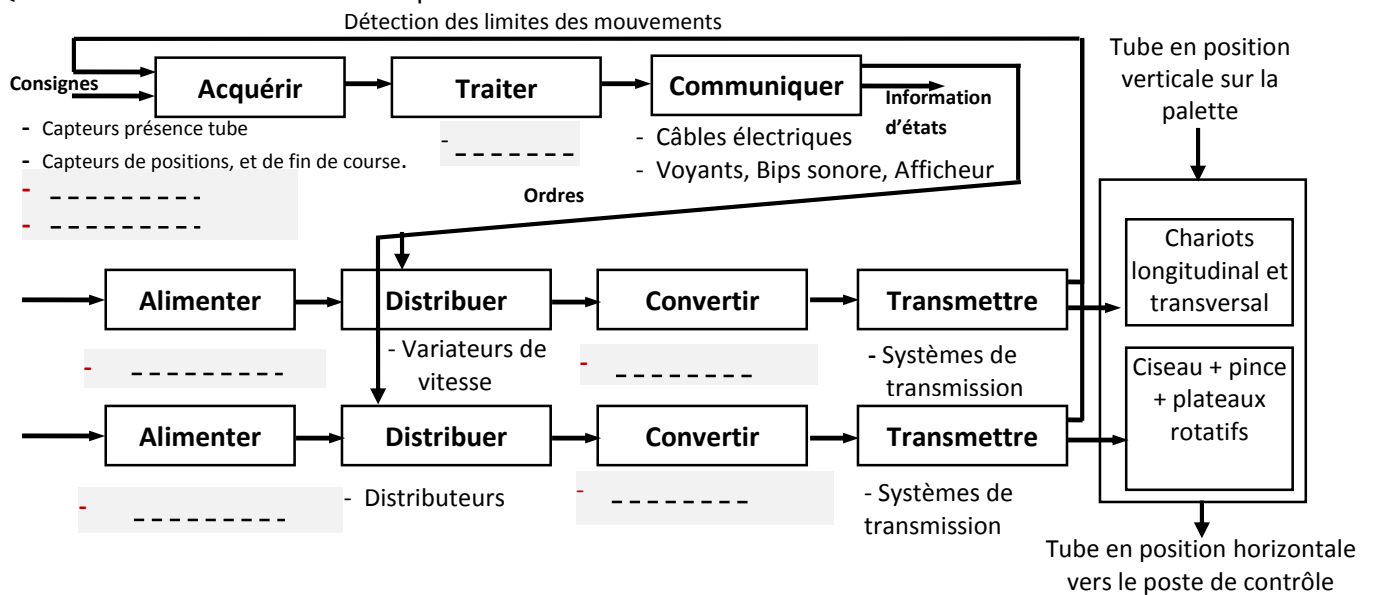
Détection des limites des mouvements

Tube en position verticale sur la palette

Consignes

Acquérir

Traiter

Communiquer

Information d'états

- Capteurs présence tube

- Capteurs de positions, et de fin de course.

- _ _ _ _ _ _ _ _ _

- _ _ _ _ _ _ _ _ _

- _ _ _ _ _ _ _

- Câbles électriques

- Voyants, Bips sonore, Afficheur

Ordres

Alimenter

Distribuer

Convertir

Transmettre

Chariots longitudinal et transversal

- _ _ _ _ _ _ _ _ _

- Variateurs de vitesse

- _ _ _ _ _ _ _ _

- Systèmes de transmission

Ciseau + pince + plateaux rotatifs

Alimenter

Distribuer

Convertir

Transmettre

- _ _ _ _ _ _ _ _ _

- Distributeurs

- _ _ _ _ _ _ _ _

- Systèmes de transmission

Tube en position horizontale vers le poste de contrôle